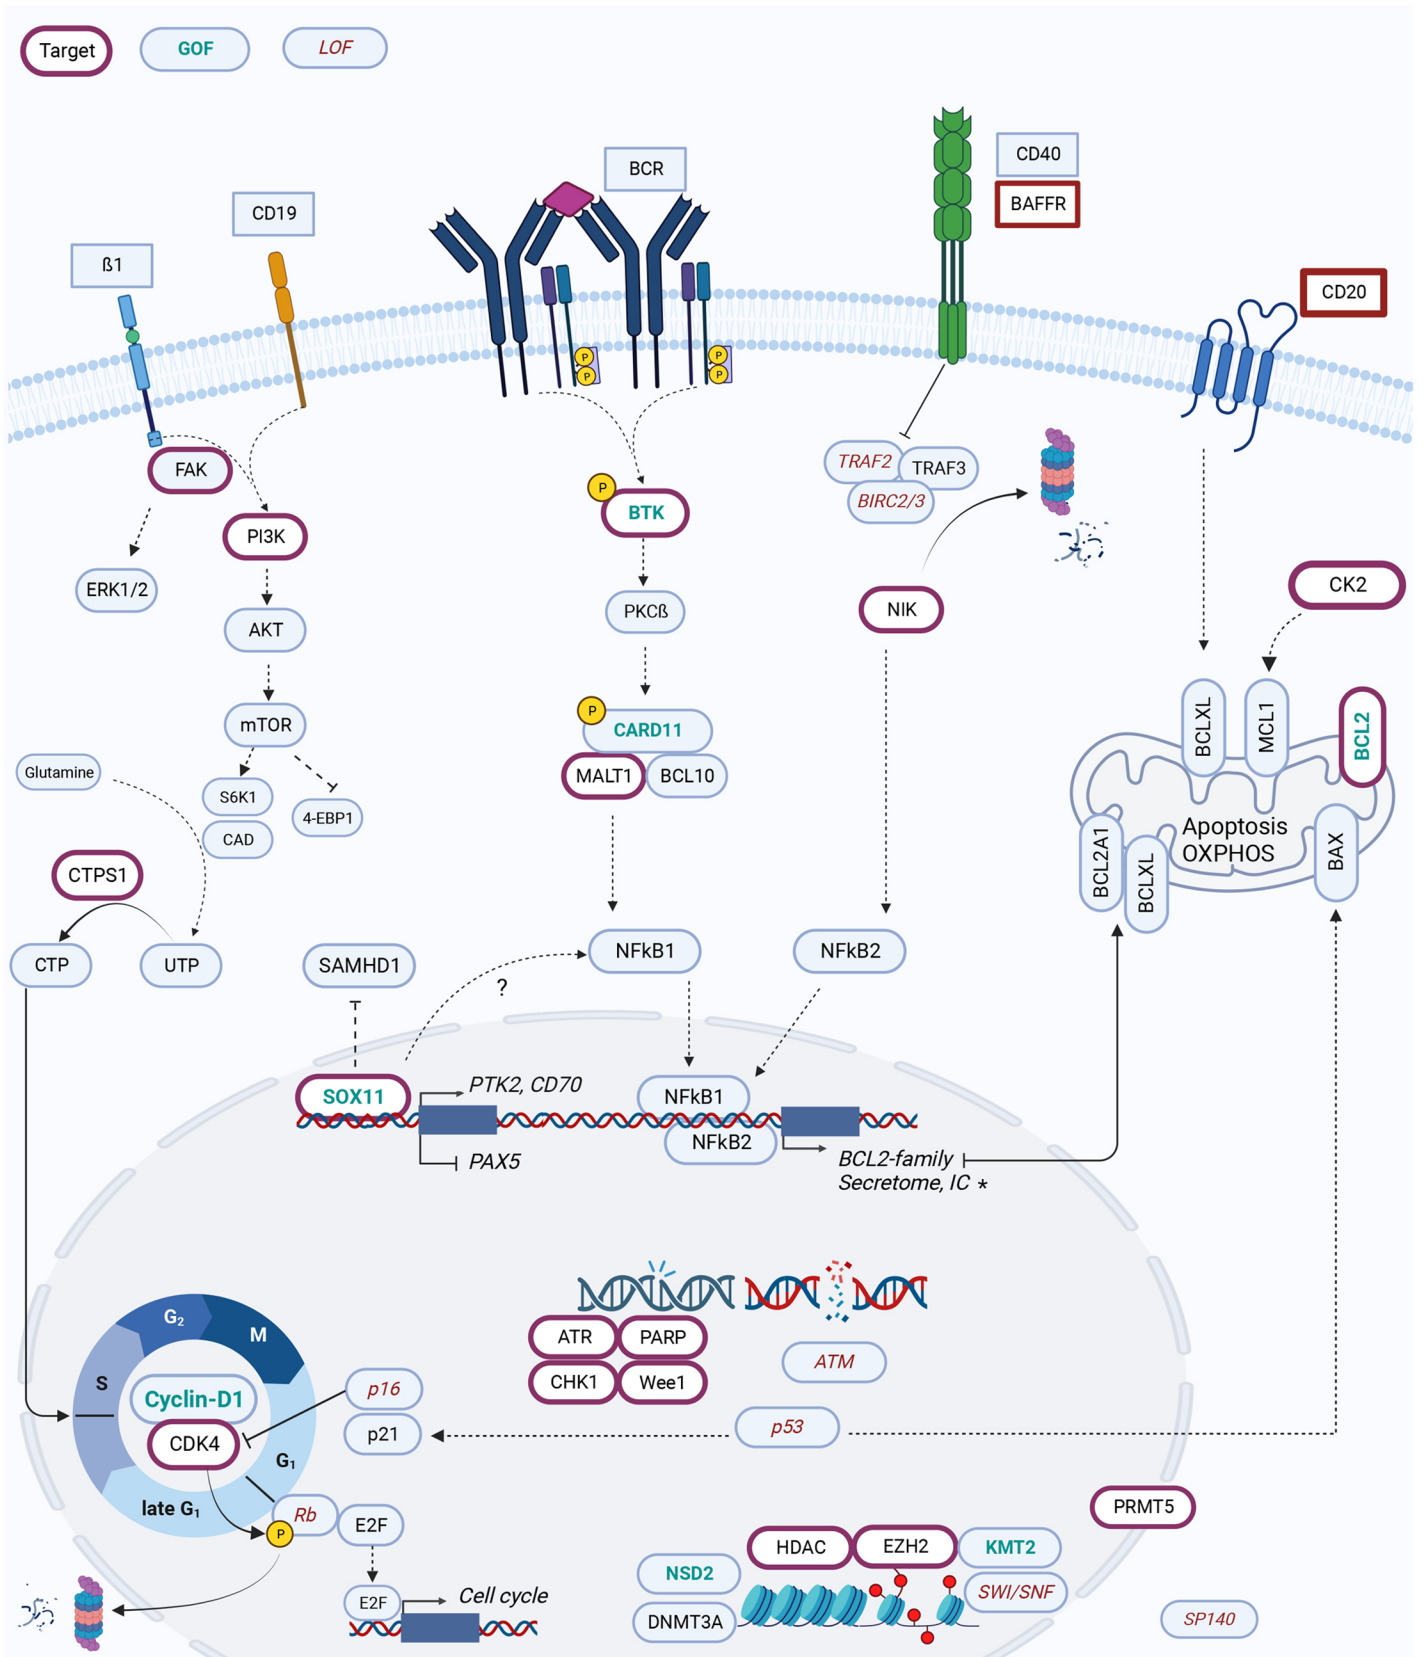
Target GOF LOF

BCR
CD40
BAFFR
CD19
ß1
CD20

P P P P

FAK
PI3K
ERK1/2
AKT
mTOR
S6K1
4-EBP1
CAD
Glutamine
CTPS1
CTP
UTP

P BTK
PKCß
P CARD11
MALT1 BCL10

TRAF2 TRAF3
BIRC2/3
NIK

CK2
BCLXL MCL1 BCL2
Apoptosis OXPHOS
BCL2A1 BCLXL BAX

SAMHD1
?
NFkB1
NFkB2
SOX11
PTK2, CD70
PAX5
NFkB1
NFkB2
BCL2-family Secretome, IC *

ATR PARP
CHK1 Wee1
ATM

G2 M
S
Cyclin-D1
CDK4
G1
late G1
p16
p21
p53
P Rb
E2F
E2F
Cell cycle

PRMT5
HDAC EZH2 KMT2
NSD2
SWI/SNF
DNMT3A
SP140